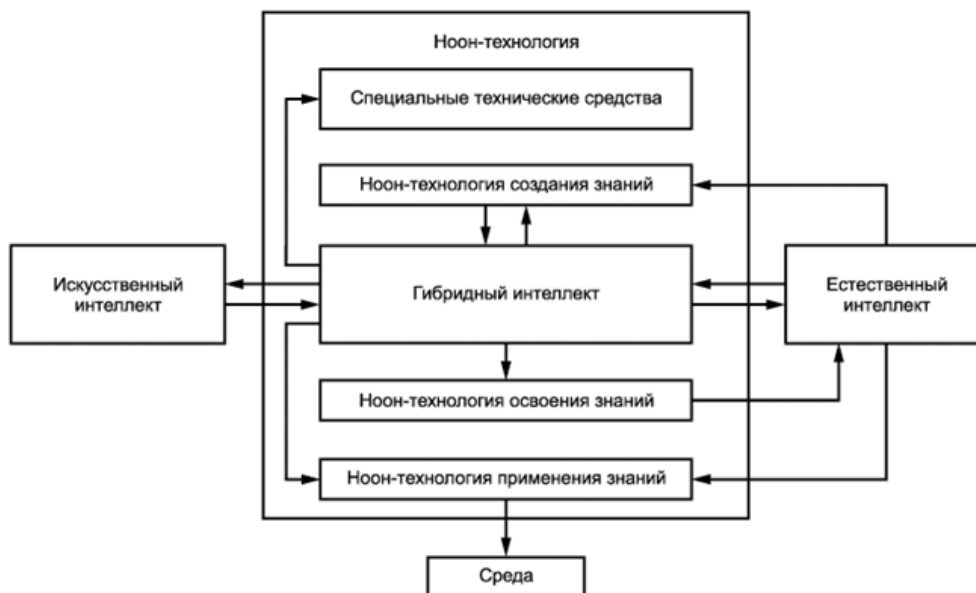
Ноон-технология

Специальные технические средства

Ноон-технология создания знаний

Искусственный интеллект

Гибридный интеллект

Естественный интеллект

Ноон-технология освоения знаний

Ноон-технология применения знаний

Среда